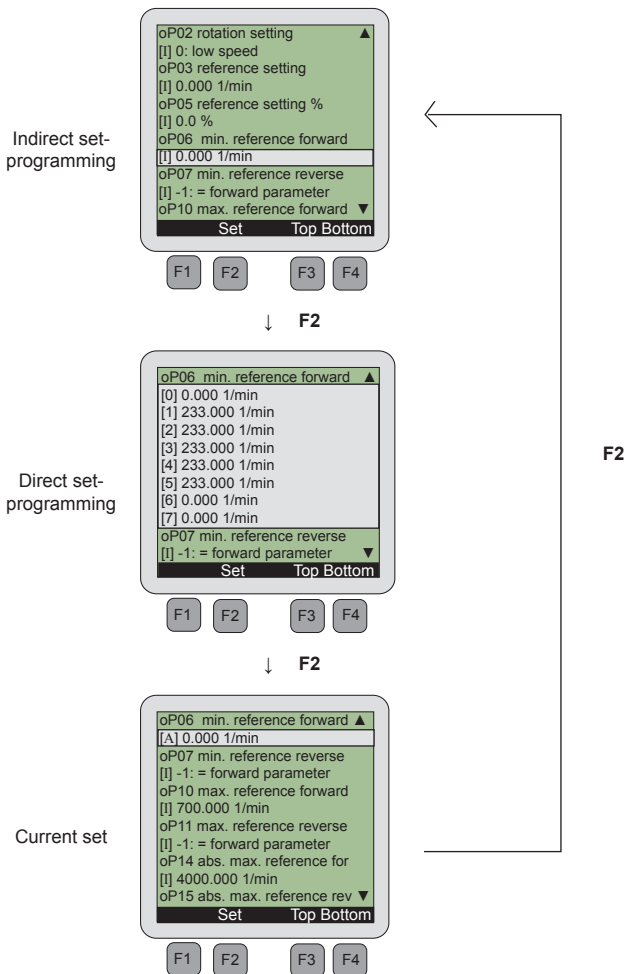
Indirect set-programming

oP02 rotation setting ▲
[I] 0: low speed
oP03 reference setting
[I] 0.000 1/min
oP05 reference setting %
[I] 0.0 %
oP06 min. reference forward
[I] 0.000 1/min
oP07 min. reference reverse
[I] -1: = forward parameter
oP10 max. reference forward ▼
Set Top Bottom

F1 F2 F3 F4

↓ F2

Direct set-programming

oP06 min. reference forward ▲
[0] 0.000 1/min
[1] 233.000 1/min
[2] 233.000 1/min
[3] 233.000 1/min
[4] 233.000 1/min
[5] 233.000 1/min
[6] 0.000 1/min
[7] 0.000 1/min
oP07 min. reference reverse
[I] -1: = forward parameter ▼
Set Top Bottom

F1 F2 F3 F4

↓ F2

Current set

oP06 min. reference forward ▲
[A] 0.000 1/min
oP07 min. reference reverse
[I] -1: = forward parameter
oP10 max. reference forward
[I] 700.000 1/min
oP11 max. reference reverse
[I] -1: = forward parameter
oP14 abs. max. reference for
[I] 4000.000 1/min
oP15 abs. max. reference rev ▼
Set Top Bottom

F1 F2 F3 F4

F2